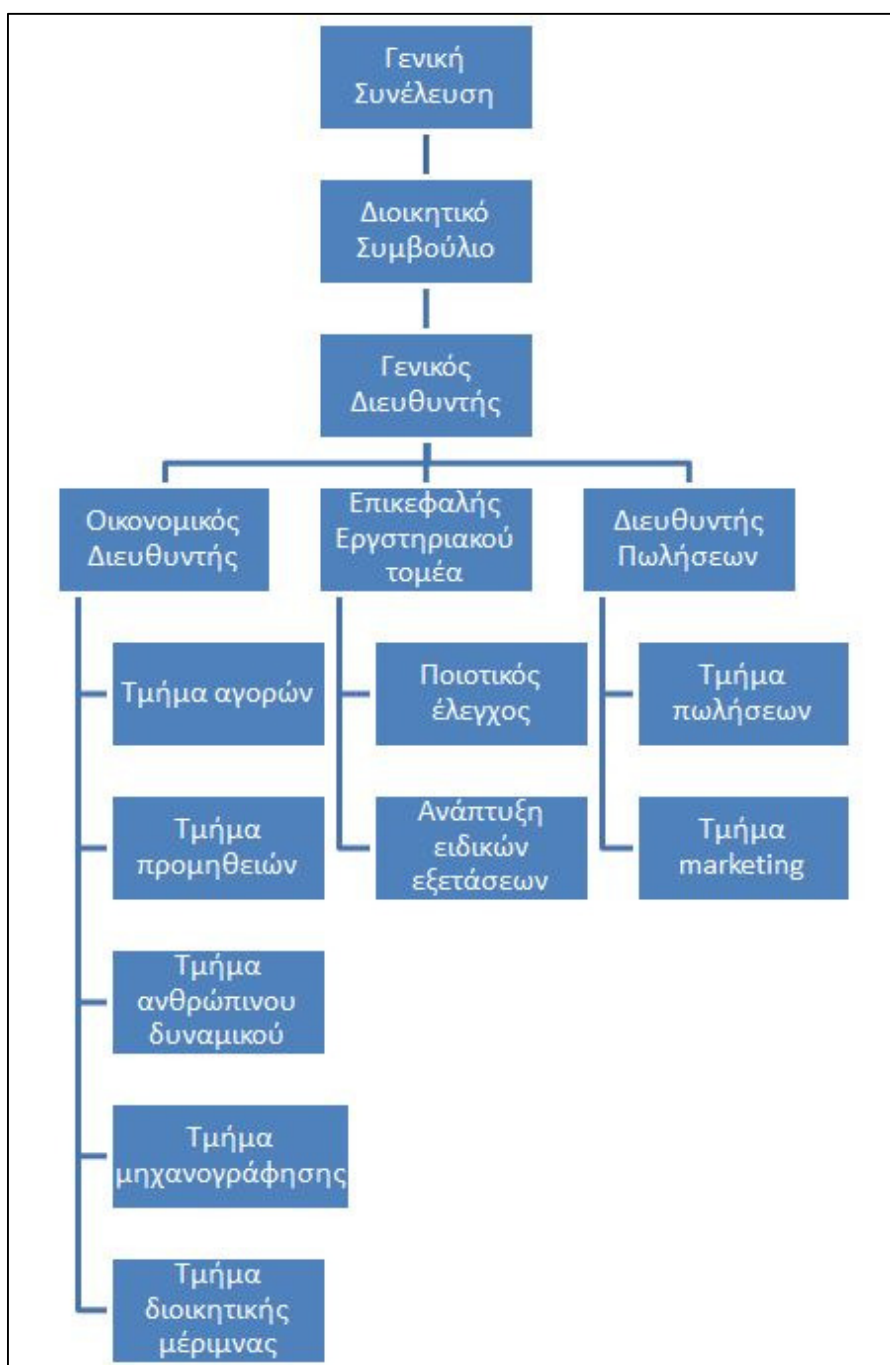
Γενική Συνέλευση

Διοικητικό Συμβούλιο

Γενικός Διευθυντής

Οικονομικός Διευθυντής

Επικεφαλής Εργαστηριακού τομέα

Διευθυντής Πωλήσεων

Τμήμα αγορών

Τμήμα προμηθειών

Τμήμα ανθρώπινου δυναμικού

Τμήμα μηχανογράφησης

Τμήμα διοικητικής μέριμνας

Ποιοτικός έλεγχος

Ανάπτυξη ειδικών εξετάσεων

Τμήμα πωλήσεων

Τμήμα marketing